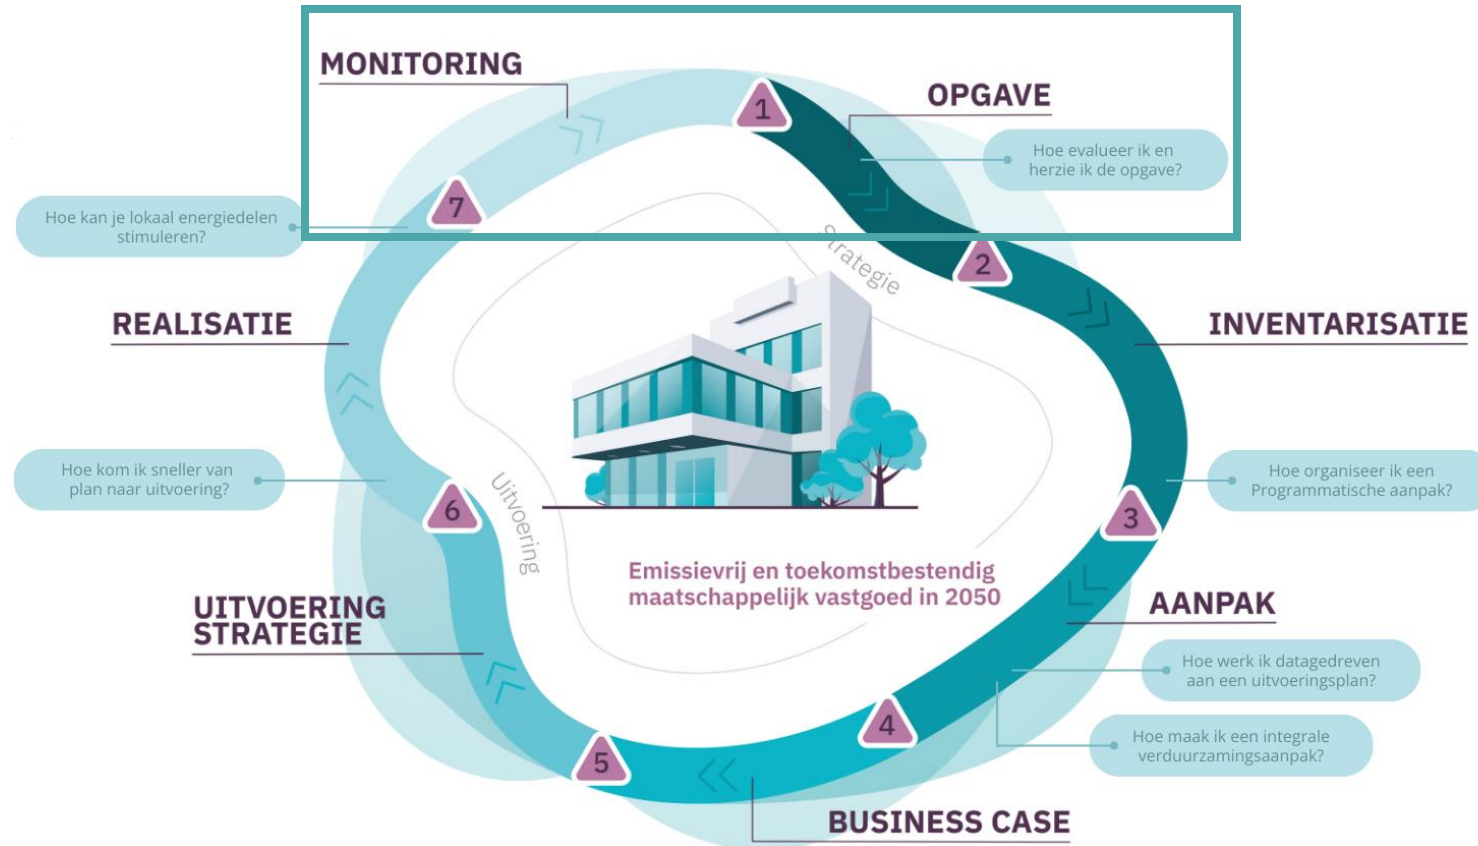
MONITORING

1

OPGAVE

Hoe evalueer ik en herzie ik de opgave?

7

Hoe kan je lokaal energiedelen stimuleren?

Strategie

2

REALISATIE

INVENTARISATIE

Hoe kom ik sneller van plan naar uitvoering?

Uitvoering

6

Hoe organiseer ik een Programmatische aanpak?

3

Emissievrij en toekomstbestendig maatschappelijk vastgoed in 2050

UITVOERING STRATEGIE

AANPAK

Hoe werk ik datagedreven aan een uitvoeringsplan?

4

Hoe maak ik een integrale verduurzamingsaanpak?

5

BUSINESS CASE